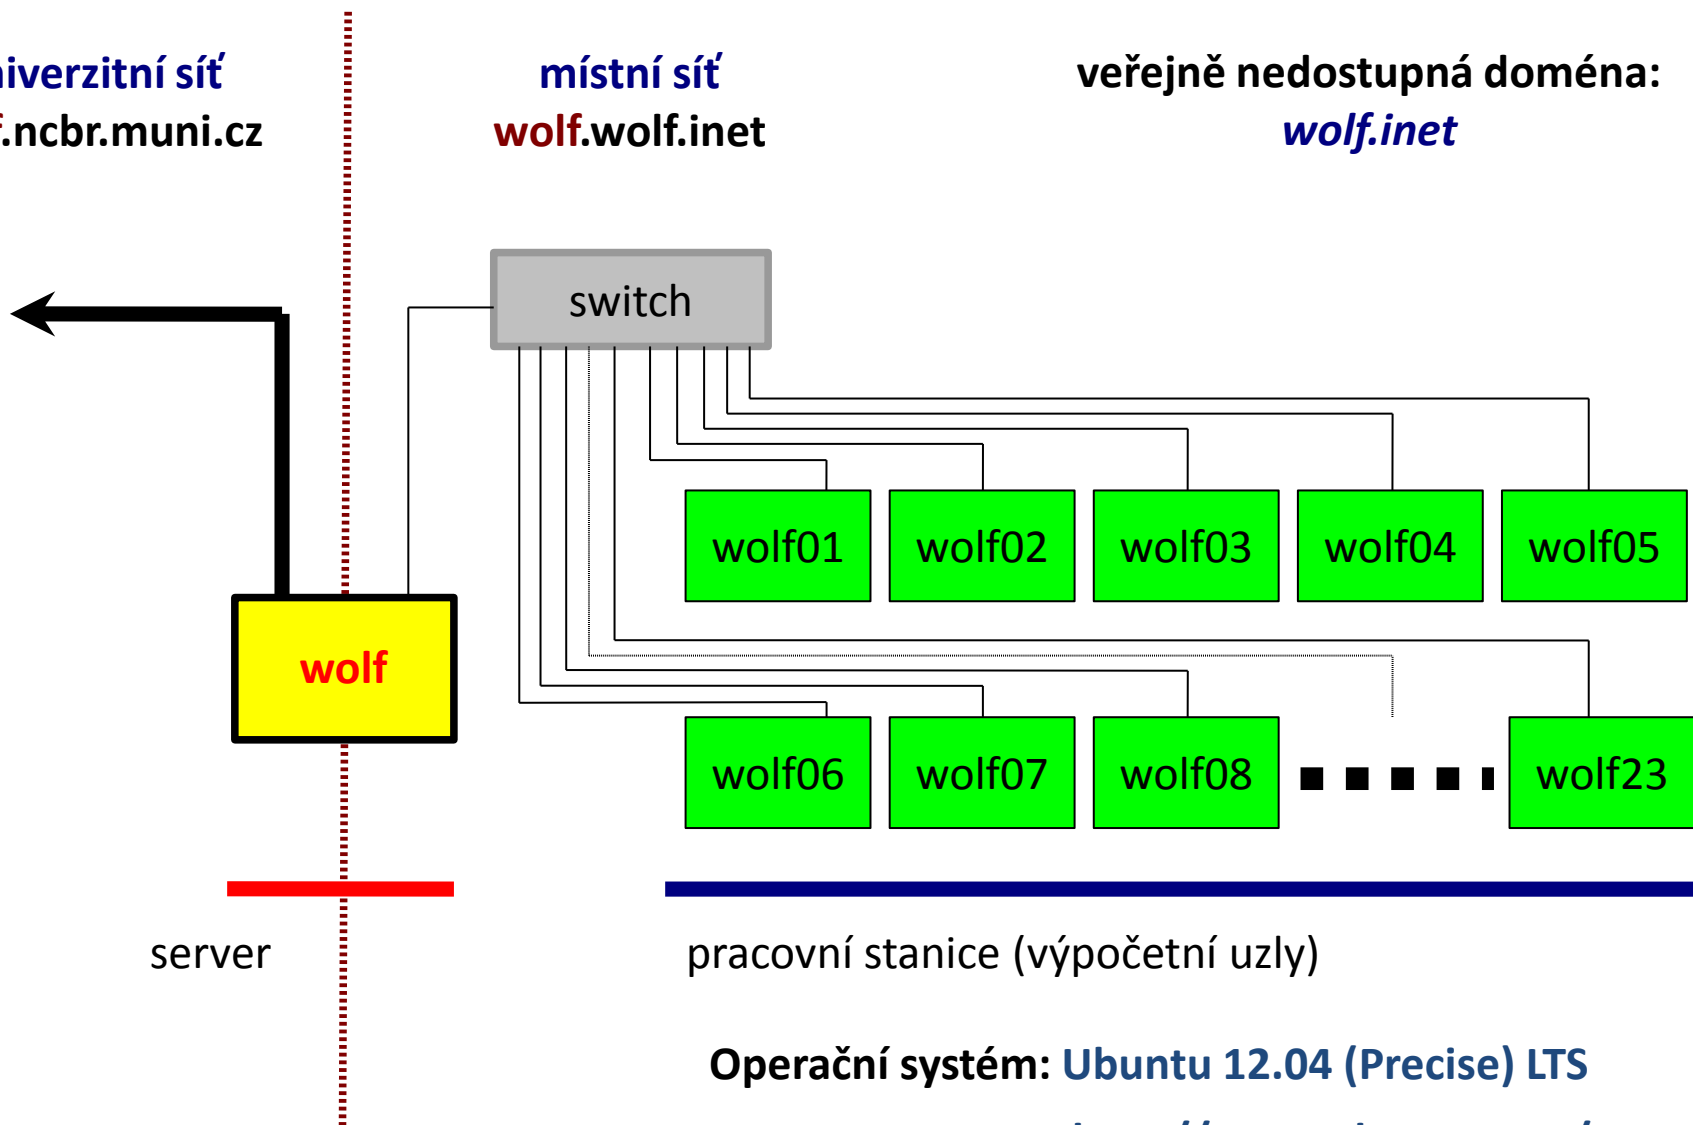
iverzitní síť
f.ncbr.muni.cz

místní síť
wolf.wolf.inet

veřejně nedostupná doména:
wolf.inet

switch

wolf01 wolf02 wolf03 wolf04 wolf05

wolf

wolf06 wolf07 wolf08 wolf23

server

pracovní stanice (výpočetní uzly)

Operační systém: Ubuntu 12.04 (Precise) LTS

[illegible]